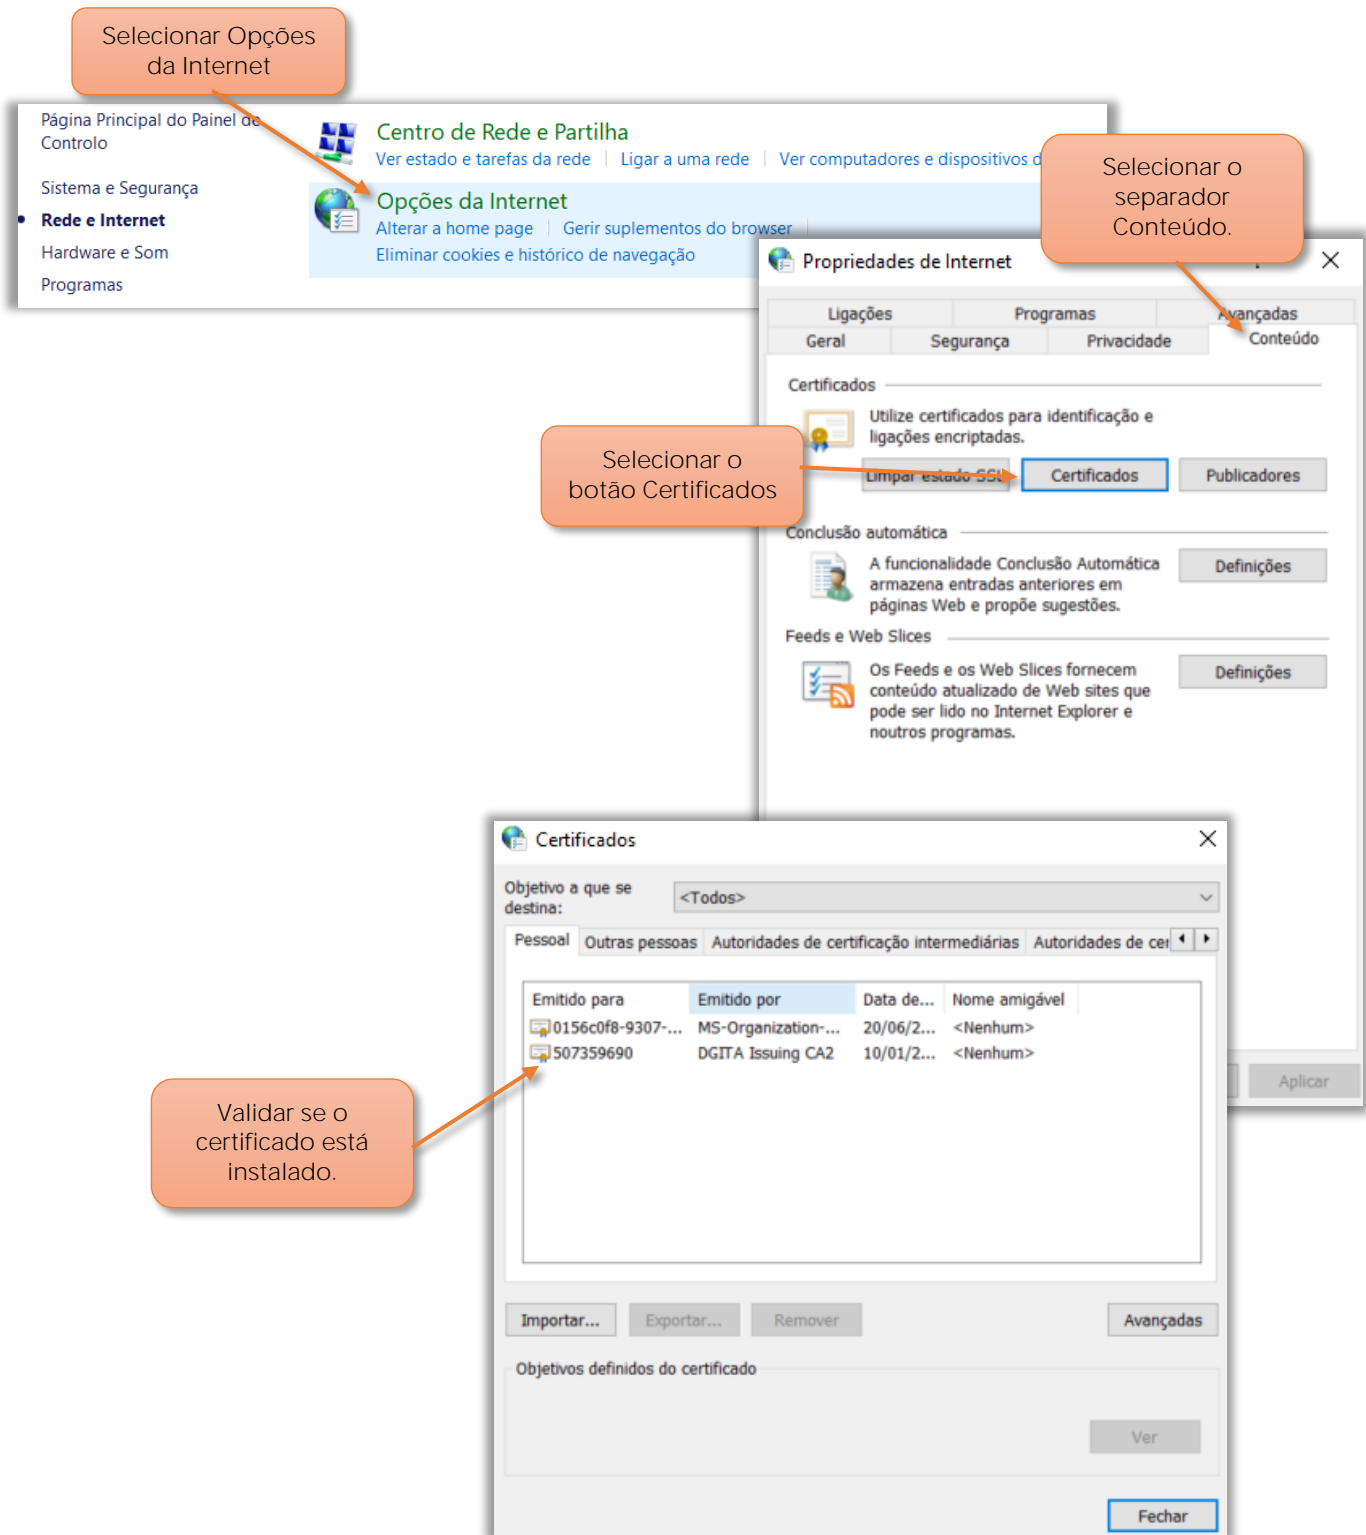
Selecionar Opções da Internet

Página Principal do Painel de Controlo

Sistema e Segurança

Rede e Internet

Hardware e Som

Programas

Centro de Rede e Partilha

Ver estado e tarefas da rede | Ligar a uma rede | Ver computadores e dispositivos d

Opções da Internet

Alterar a home page | Gerir suplementos do browser

Eliminar cookies e histórico de navegação

Selecionar o separador Conteúdo.

Propriedades de Internet

Ligações | Programas | Avançadas

Geral | Segurança | Privacidade | Conteúdo

Certificados

Utilize certificados para identificação e ligações encriptadas.

Selecionar o botão Certificados

Limpar estado SSL | Certificados | Publicadores

Conclusão automática

A funcionalidade Conclusão Automática armazena entradas anteriores em páginas Web e propõe sugestões.

Definições

Feeds e Web Slices

Os Feeds e os Web Slices fornecem conteúdo atualizado de Web sites que pode ser lido no Internet Explorer e noutros programas.

Definições

Aplicar

Certificados

Objetivo a que se destina: <Todos>

Pessoal | Outras pessoas | Autoridades de certificação intermediárias | Autoridades de cer

| Emitido para | Emitido por | Data de... | Nome amigável |
|---|---|---|---|
| 0156c0f8-9307-... | MS-Organization-... | 20/06/2... | <Nenhum> |
| 507359690 | DGITA Issuing CA2 | 10/01/2... | <Nenhum> |

Validar se o certificado está instalado.

Importar... | Exportar... | Remover | Avançadas

Objetivos definidos do certificado

Ver

Fechar